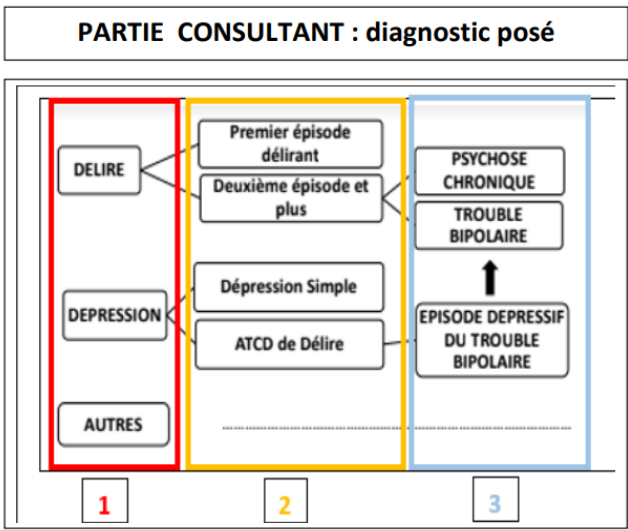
PARTIE CONSULTANT : diagnostic posé

DELIRE

DEPRESSION

AUTRES

Premier épisode délirant

Deuxième épisode et plus

Dépression Simple

ATCD de Délire

PSYCHOSE CHRONIQUE

TROUBLE BIPOLAIRE

EPISODE DEPRESSIF DU TROUBLE BIPOLAIRE

1

2

3